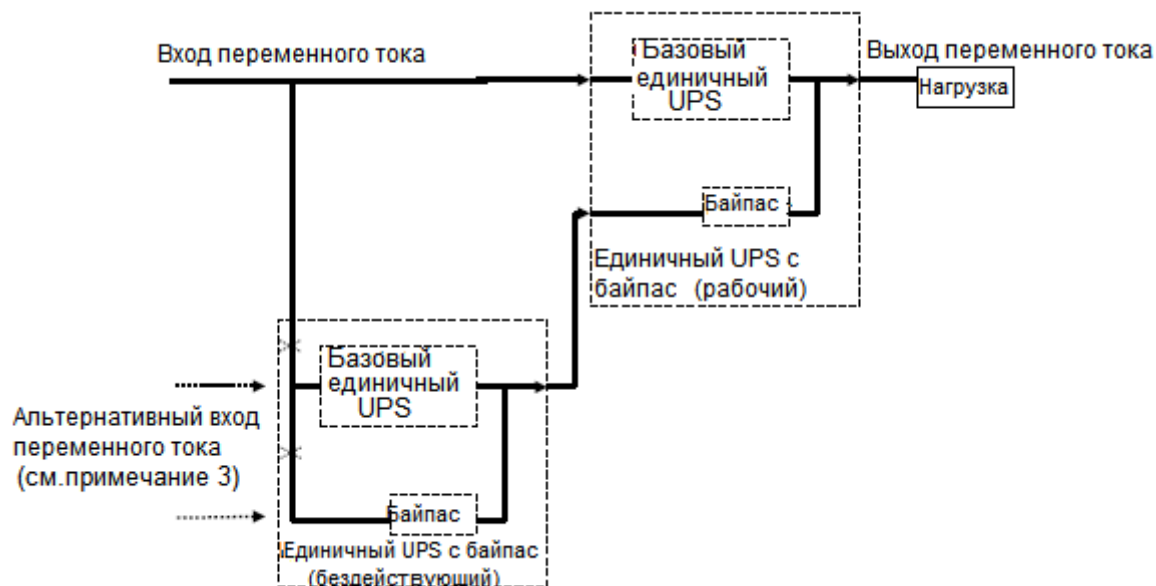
Вход переменного тока

Базовый единичный UPS

Выход переменного тока

Нагрузка

Байпас

Единичный UPS с байпас (рабочий)

Базовый единичный UPS

Альтернативный вход переменного тока (см.примечание 3)

Байпас

Единичный UPS с байпас (бездействующий)